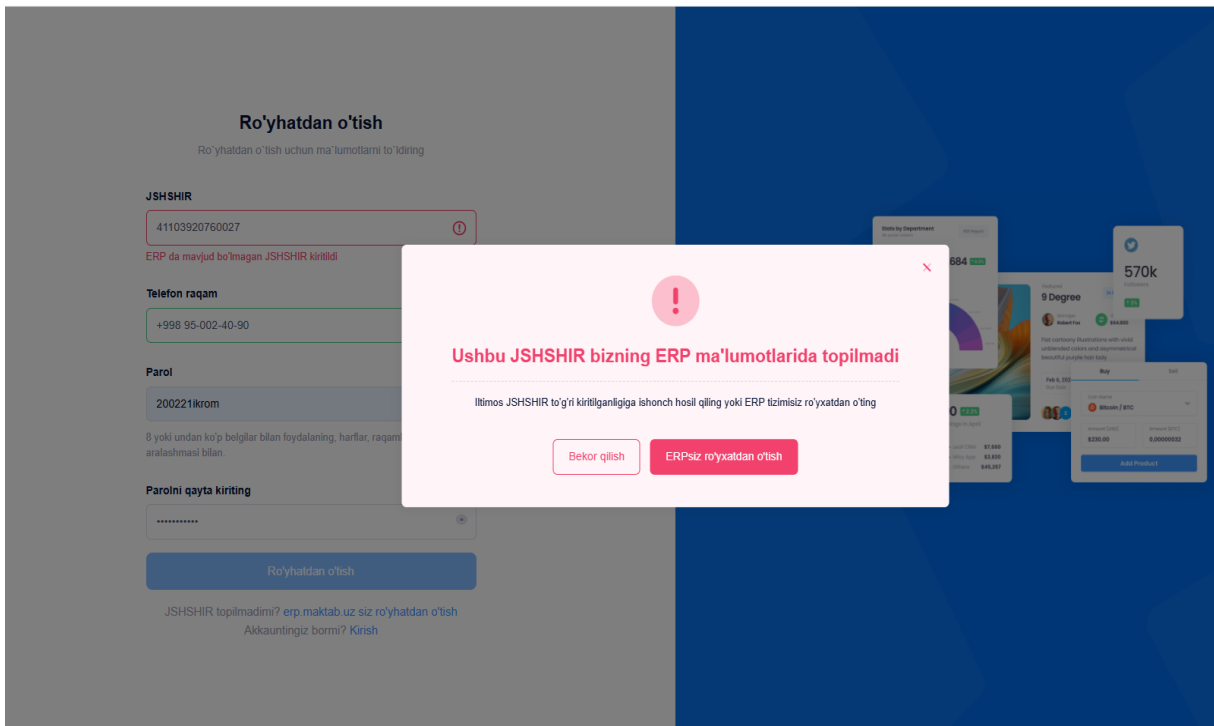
Ro'yhatdan o'tish

Ro`yhatdan o`tish uchun ma`lumotlarni to`ldiring

JSHSHIR

41103920760027

ERP da mavjud bo'lmagan JSHSHIR kiritildi

Telefon raqam

+998 95-002-40-90

Parol

200221ikrom

8 yoki undan ko'p belgilar bilan foydalaning, harflar, raqam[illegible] aralashmasi bilan.

Parolni qayta kiriting

•••••••••••

Ro'yhatdan o'tish

JSHSHIR topilmadimi? erp.maktab.uz siz ro'yhatdan o'tish
Akkauntingiz bormi? Kirish

Ushbu JSHSHIR bizning ERP ma'lumotlarida topilmadi

Iltimos JSHSHIR to'g'ri kiritilganligiga ishonch hosil qiling yoki ERP tizimisiz ro'yxatdan o'ting

Bekor qilish

ERPsiz ro'yxatdan o'tish

570k

9 Degree

684

Buy

Sell

Bitcoin / BTC

$230.00

0,00000032

Add Product